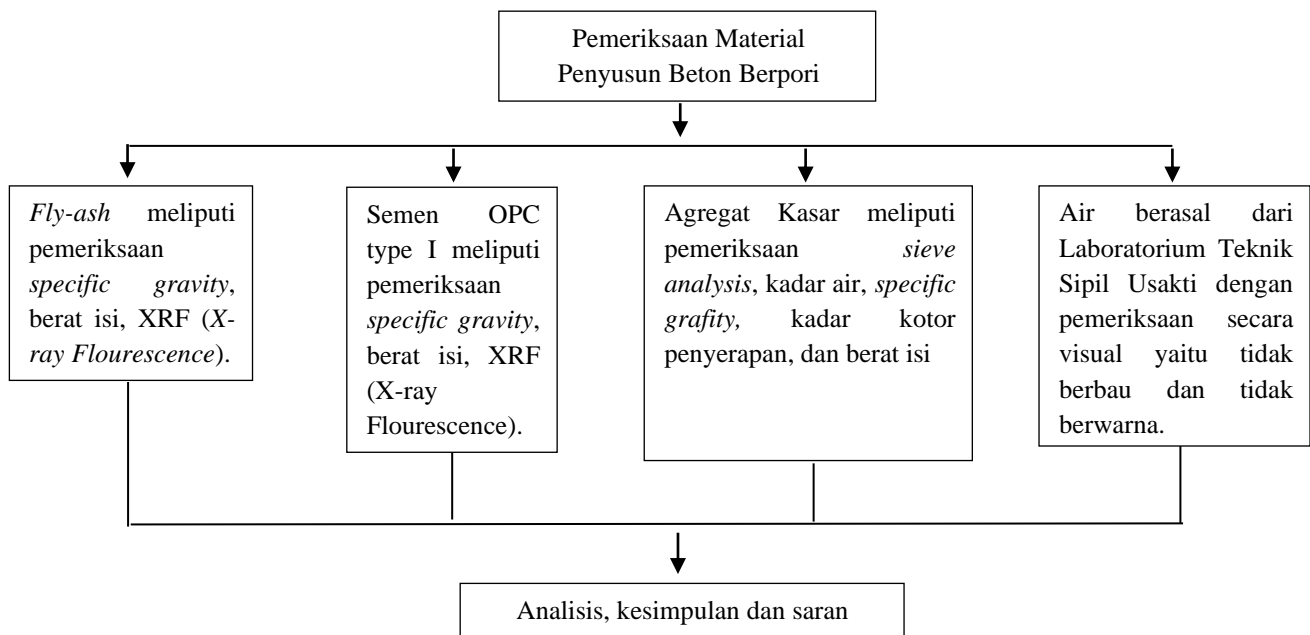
Pemeriksaan Material Penyusun Beton Berpori

Fly-ash meliputi pemeriksaan specific gravity, berat isi, XRF (X-ray Flourescence).

Semen OPC type I meliputi pemeriksaan specific gravity, berat isi, XRF (X-ray Flourescence).

Agregat Kasar meliputi pemeriksaan sieve analysis, kadar air, specific grafity, kadar kotor penyerapan, dan berat isi

Air berasal dari Laboratorium Teknik Sipil Usakti dengan pemeriksaan secara visual yaitu tidak berbau dan tidak berwarna.

Analisis, kesimpulan dan saran